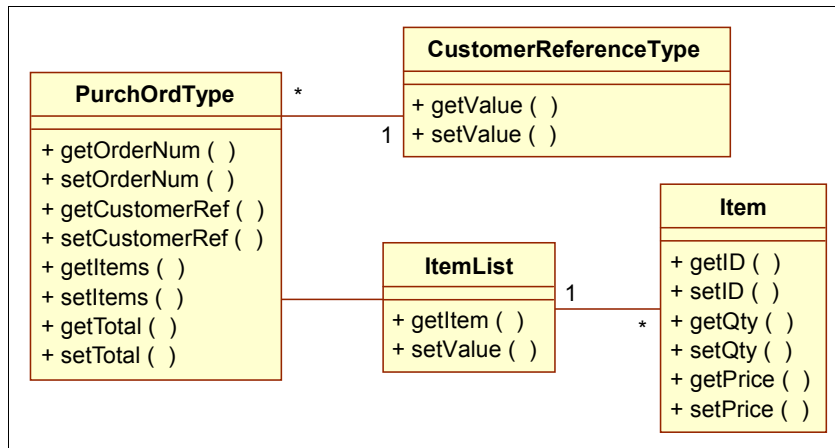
PurchOrdType

+ getOrderNum ( )
+ setOrderNum ( )
+ getCustomerRef ( )
+ setCustomerRef ( )
+ getItems ( )
+ setItems ( )
+ getTotal ( )
+ setTotal ( )

*

1

CustomerReferenceType

+ getValue ( )
+ setValue ( )

ItemList

+ getItem ( )
+ setValue ( )

1

*

Item

+ getID ( )
+ setID ( )
+ getQty ( )
+ setQty ( )
+ getPrice ( )
+ setPrice ( )